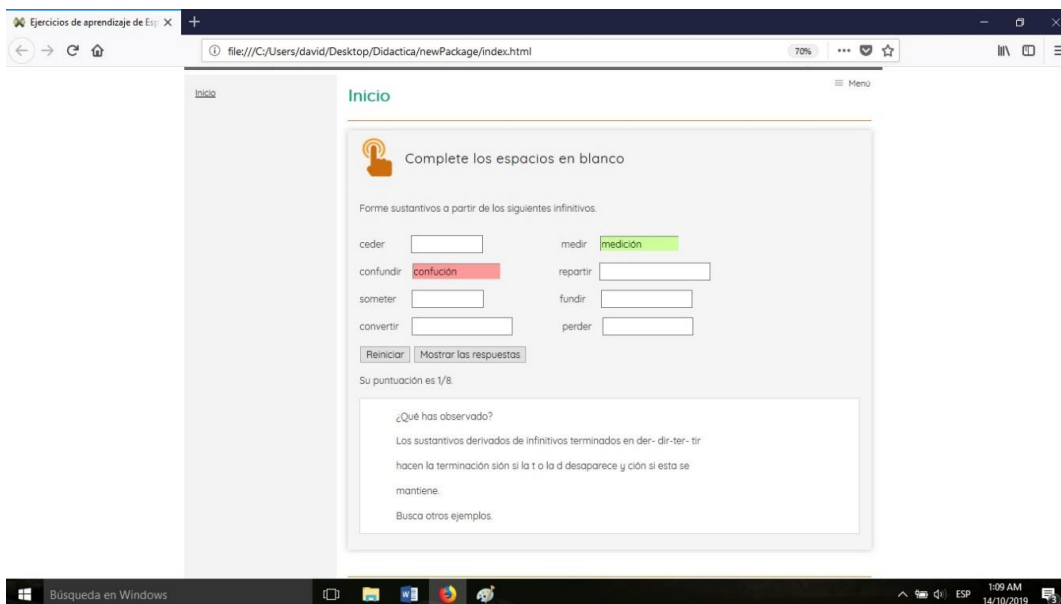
Ejercicios de aprendizaje de Esp ×
+
file:///C:/Users/david/Desktop/Didactica/newPackage/index.html
70%

Inicio

Inicio

≡ Menú

Complete los espacios en blanco

Forme sustantivos a partir de los siguientes infinitivos.

ceder
medir medición
confundir confución
repartir
someter
fundir
convertir
perder

Reiniciar Mostrar las respuestas

Su puntuación es 1/8.

¿Qué has observado?

Los sustantivos derivados de infinitivos terminados en der- dir-ter- tir

hacen la terminación sión si la t o la d desaparece y ción si esta se

mantiene.

Busca otros ejemplos.

Búsqueda en Windows

ESP 1:09 AM 14/10/2019